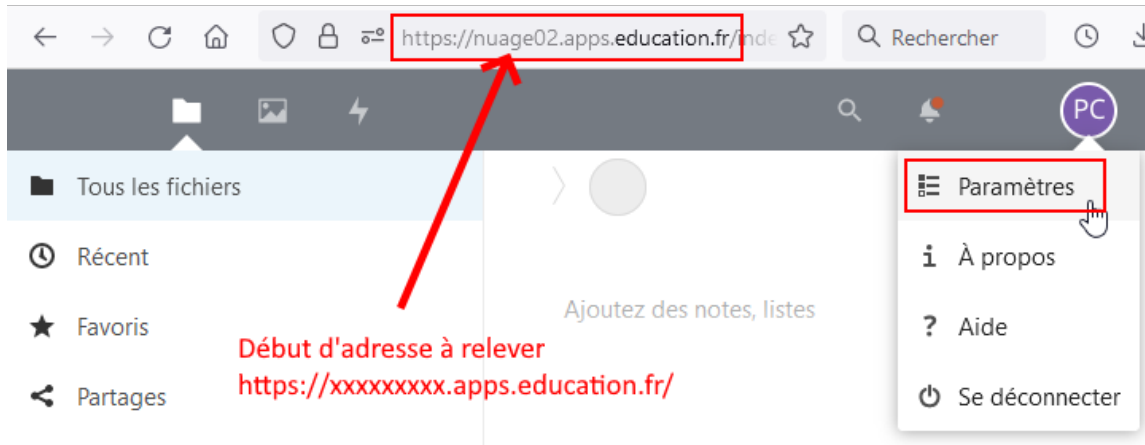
https://nuage02.apps.education.fr/inde

Rechercher

PC

Tous les fichiers

Récent

Favoris

Partages

Ajoutez des notes, listes

Paramètres

À propos

Aide

Se déconnecter

Début d'adresse à relever
https://xxxxxxxxx.apps.education.fr/